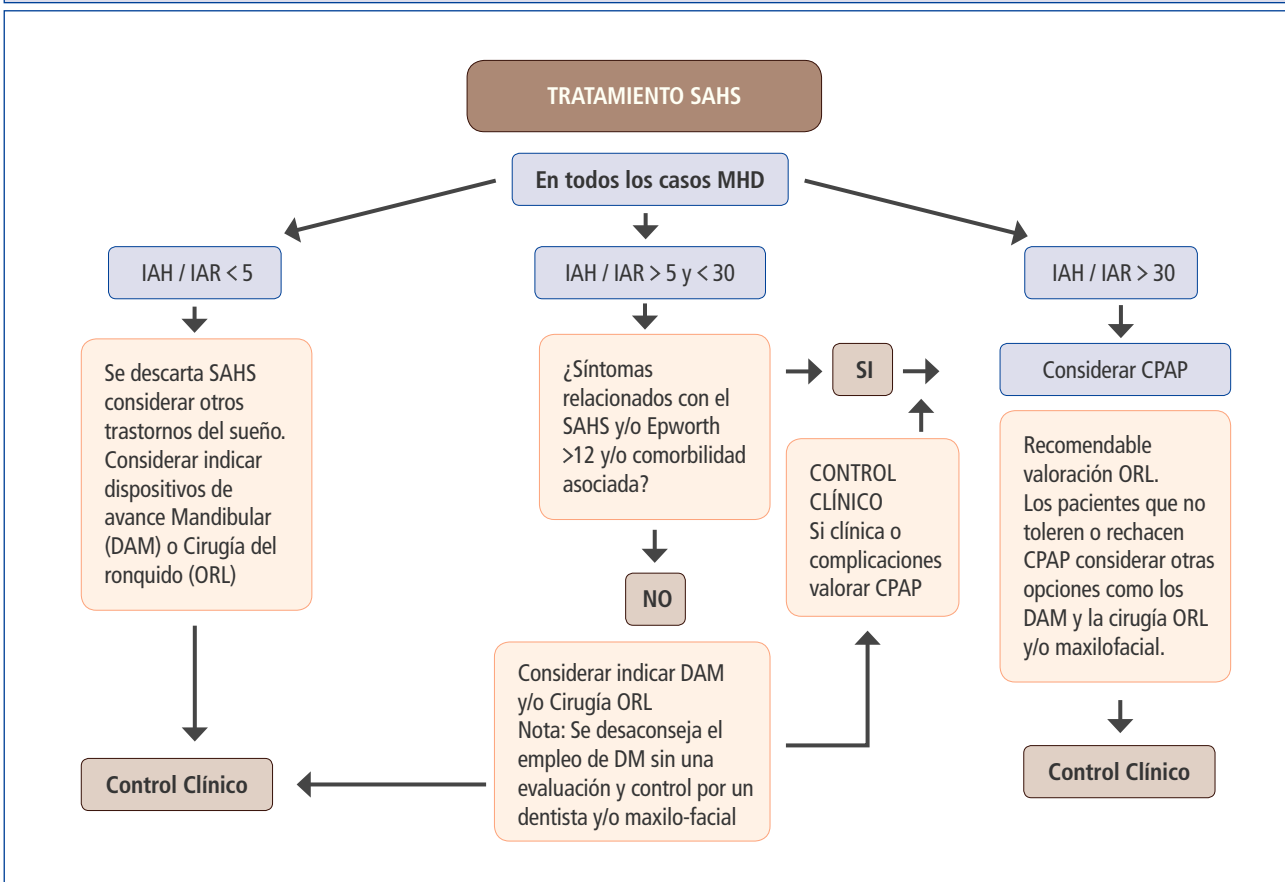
TRATAMIENTO SAHS

En todos los casos MHD

IAH / IAR < 5

IAH / IAR > 5 y < 30

IAH / IAR > 30

Se descarta SAHS considerar otros trastornos del sueño. Considerar indicar dispositivos de avance Mandibular (DAM) o Cirugía del ronquido (ORL)

¿Síntomas relacionados con el SAHS y/o Epworth >12 y/o comorbilidad asociada?

SI

Considerar CPAP

CONTROL CLÍNICO
Si clínica o complicaciones valorar CPAP

Recomendable valoración ORL.
Los pacientes que no toleren o rechacen CPAP considerar otras opciones como los DAM y la cirugía ORL y/o maxilofacial.

NO

Considerar indicar DAM y/o Cirugía ORL
Nota: Se desaconseja el empleo de DM sin una evaluación y control por un dentista y/o maxilo-facial

Control Clínico

Control Clínico